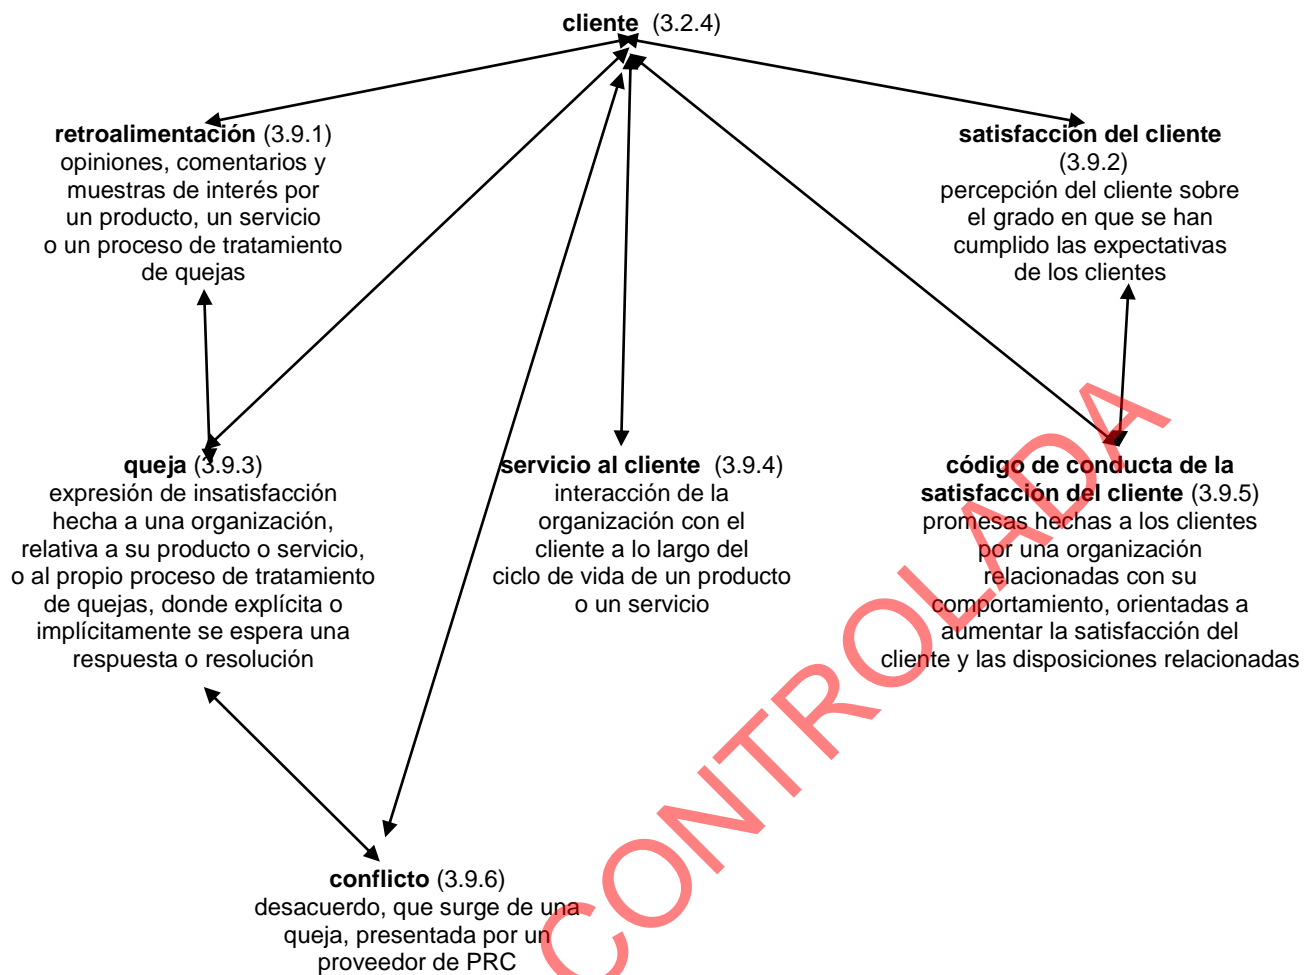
**cliente** (3.2.4)

**retroalimentación** (3.9.1)
opiniones, comentarios y muestras de interés por un producto, un servicio o un proceso de tratamiento de quejas

**satisfacción del cliente** (3.9.2)
percepción del cliente sobre el grado en que se han cumplido las expectativas de los clientes

**queja** (3.9.3)
expresión de insatisfacción hecha a una organización, relativa a su producto o servicio, o al propio proceso de tratamiento de quejas, donde explícita o implícitamente se espera una respuesta o resolución

**servicio al cliente** (3.9.4)
interacción de la organización con el cliente a lo largo del ciclo de vida de un producto o un servicio

**código de conducta de la satisfacción del cliente** (3.9.5)
promesas hechas a los clientes por una organización relacionadas con su comportamiento, orientadas a aumentar la satisfacción del cliente y las disposiciones relacionadas

**conflicto** (3.9.6)
desacuerdo, que surge de una queja, presentada por un proveedor de PRC

CONTROLADA